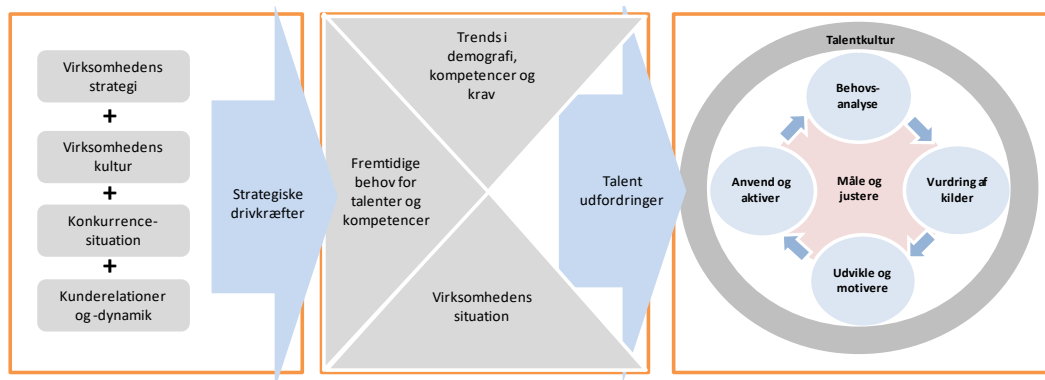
Virksomhedens strategi

+

Virksomhedens kultur

+

Konkurrence-situation

+

Kunderelationer og -dynamik

Strategiske drivkræfter

Trends i demografi, kompetencer og krav

Fremtidige behov for talenter og kompetencer

Virksomhedens situation

Talent udfordringer

Talentkultur

Behovs-analyse

Vurdring af kilder

Udvikle og motivere

Anvend og aktiver

Måle og justere